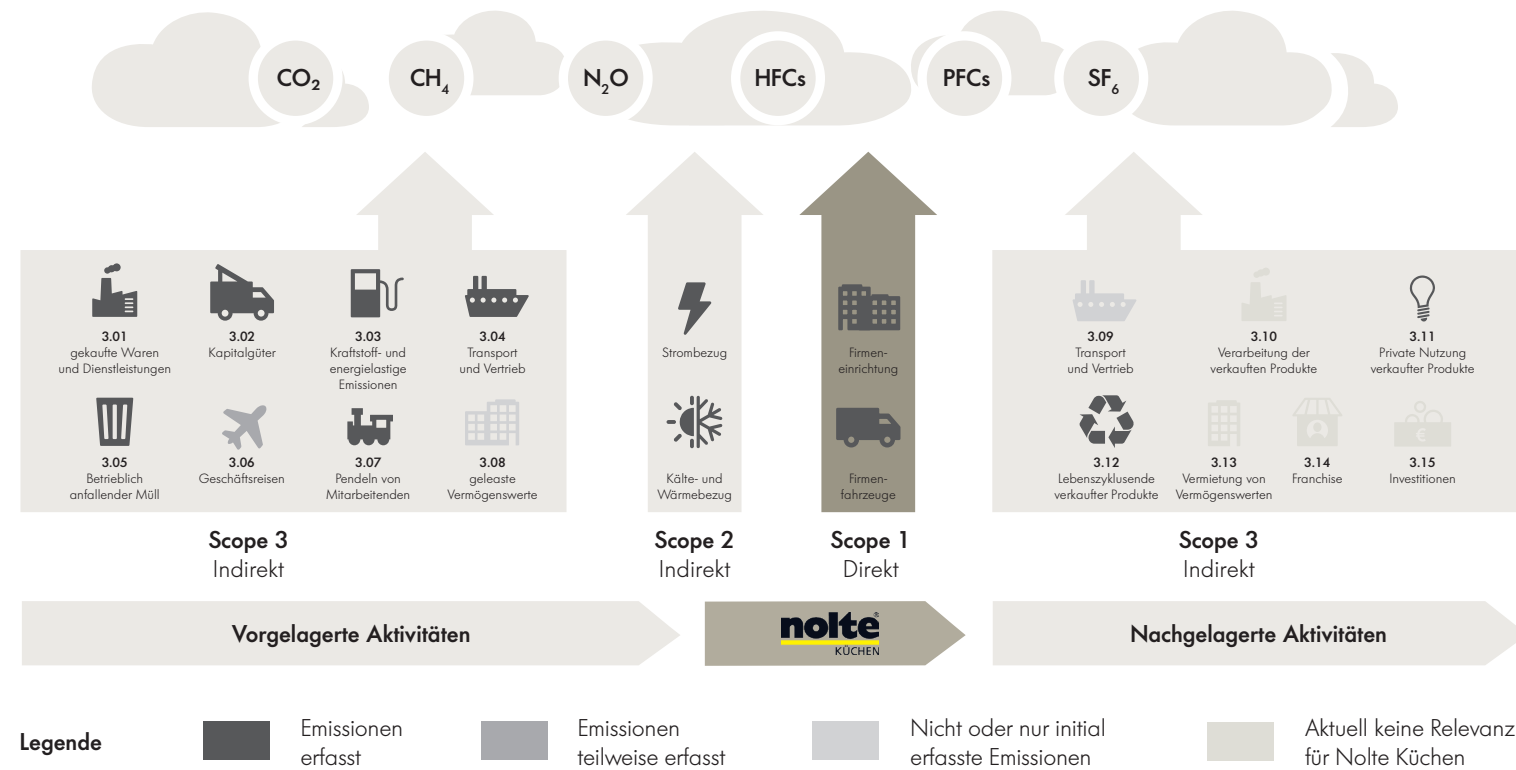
$CO_2$ $CH_4$ $N_2O$ HFCs PFCs $SF_6$

3.01
gekaufte Waren und Dienstleistungen

3.02
Kapitalgüter

3.03
Kraftstoff- und energielastige Emissionen

3.04
Transport und Vertrieb

3.05
Betrieblich anfallender Müll

3.06
Geschäftsreisen

3.07
Pendeln von Mitarbeitenden

3.08
geleaste Vermögenswerte

Scope 3
Indirekt

Strombezug

Kälte- und Wärmebezug

Scope 2
Indirekt

Firmeneinrichtung

Firmenfahrzeuge

Scope 1
Direkt

3.09
Transport und Vertrieb

3.10
Verarbeitung der verkauften Produkte

3.11
Private Nutzung verkaufter Produkte

3.12
Lebenszyklusende verkaufter Produkte

3.13
Vermietung von Vermögenswerten

3.14
Franchise

3.15
Investitionen

Scope 3
Indirekt

Vorgelagerte Aktivitäten

nolte® KÜCHEN

Nachgelagerte Aktivitäten

Legende

Emissionen erfasst

Emissionen teilweise erfasst

Nicht oder nur initial erfasste Emissionen

Aktuell keine Relevanz für Nolte Küchen